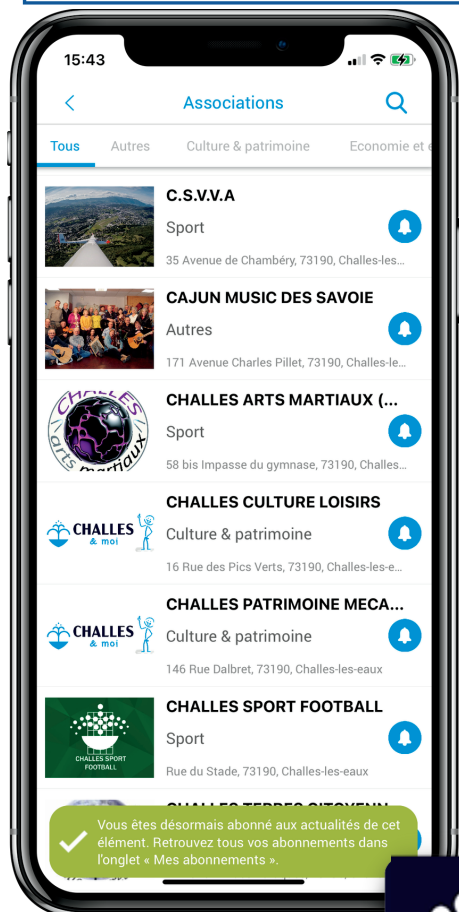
15:43

Associations

Tous Autres Culture & patrimoine Economie et e

C.S.V.V.A
Sport
35 Avenue de Chambéry, 73190, Challes-les...

CAJUN MUSIC DES SAVOIE
Autres
171 Avenue Charles Pillet, 73190, Challes-le...

CHALLES ARTS MARTIAUX (...
Sport
58 bis Impasse du gymnase, 73190, Challes...

CHALLES CULTURE LOISIRS
Culture & patrimoine
16 Rue des Pics Verts, 73190, Challes-les-e...

CHALLES PATRIMOINE MECA...
Culture & patrimoine
146 Rue Dalbret, 73190, Challes-les-eaux

CHALLES SPORT FOOTBALL
Sport
Rue du Stade, 73190, Challes-les-eaux

CHALLES TERRES CITOYENN...

Vous êtes désormais abonné aux actualités de cet élément. Retrouvez tous vos abonnements dans l'onglet « Mes abonnements ».